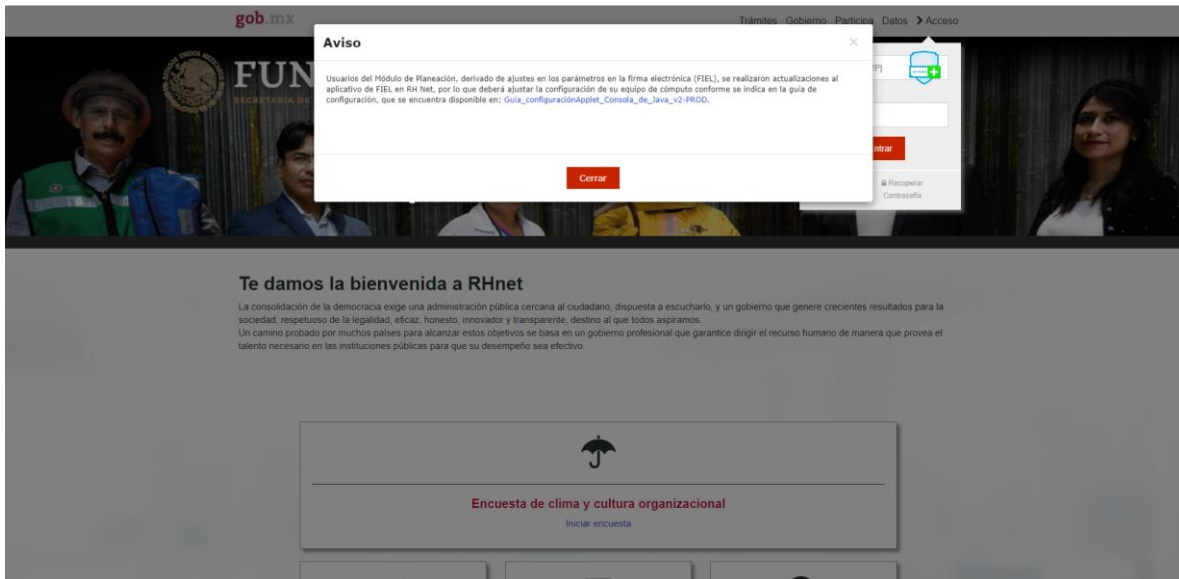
gob.mx

Trámites Gobierno Participa Datos > Acceso

Aviso

×

Usuarios del Módulo de Planeación, derivado de ajustes en los parámetros en la firma electrónica (FIEL), se realizaron actualizaciones al aplicativo de FIEL en RH Net, por lo que deberá ajustar la configuración de su equipo de cómputo conforme se indica en la guía de configuración, que se encuentra disponible en: Guía_configuraciónApplet_Consola_de_Java_v2-PROD.

Cerrar

FUN

SECRETARÍA DE

(P)

ntrar

Recuperar Contraseña

Te damos la bienvenida a RHnet

La consolidación de la democracia exige una administración pública cercana al ciudadano, dispuesta a escucharlo, y un gobierno que genere crecientes resultados para la sociedad, respetuoso de la legalidad, eficaz, honesto, innovador y transparente, destino al que todos aspiramos.
Un camino probado por muchos países para alcanzar estos objetivos se basa en un gobierno profesional que garantice dirigir el recurso humano de manera que provea el talento necesario en las instituciones públicas para que su desempeño sea efectivo.

Encuesta de clima y cultura organizacional

Iniciar encuesta